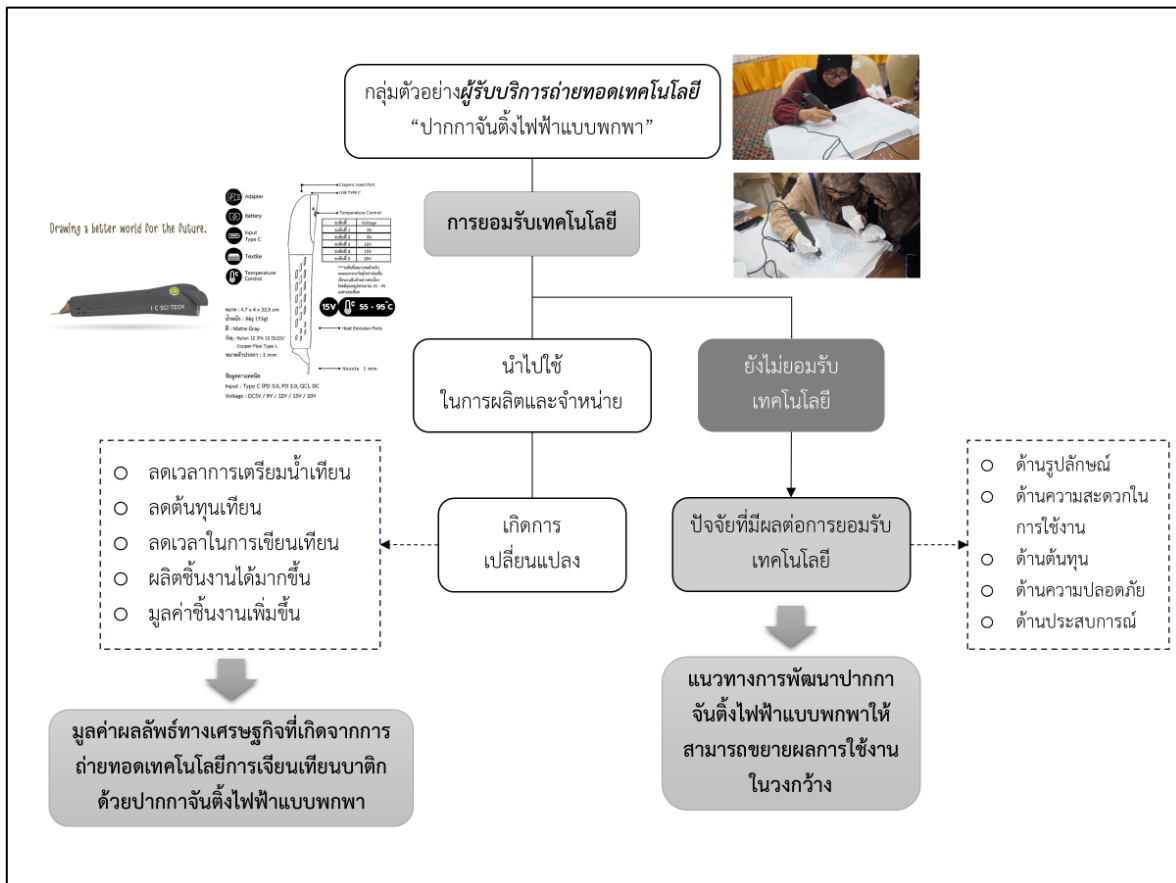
กลุ่มตัวอย่าง**ผู้รับบริการถ่ายทอดเทคโนโลยี**
"ปากกาจันติ้งไฟฟ้าแบบพกพา"

การยอมรับเทคโนโลยี

Drawing a better world for the future.

I C SCI TECH

Adapter
Battery
Input Type C
Textile
Temperature Control

Crayons Insert Port
USB TYPE C
Temperature Control

| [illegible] | Voltage |
|---|---|
| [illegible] 1 | 5V |
| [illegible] 2 | 9V |
| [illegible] 3 | 12V |
| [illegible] 4 | 15V |
| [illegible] 5 | 20V |

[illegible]

15V 55 - 95°C

ขนาด : 4.7 x 4 x 22.5 cm
น้ำหนัก : 86g (115g)
สี : Matte Gray
วัสดุ : Nylon 12 (PA 12 DLSS) Copper Pipe Type L
ขนาดหัวปากกา : 1 mm

Heat Emission Ports

Nozzle 1 mm

ข้อมูลทางเทคนิค
Input : Type C (PD 3.0, PD 2.0, QC3, DC
Voltage : DC5V / 9V / 12V / 15V / 20V

นำไปใช้
ในการผลิตและจำหน่าย

ยังไม่ยอมรับ
เทคโนโลยี

○ ลดเวลาการเตรียมน้ำเทียน
○ ลดต้นทุนเทียน
○ ลดเวลาในการเขียนเทียน
○ ผลิตชิ้นงานได้มากขึ้น
○ มูลค่าชิ้นงานเพิ่มขึ้น

เกิดการ
เปลี่ยนแปลง

ปัจจัยที่มีผลต่อการยอมรับ
เทคโนโลยี

○ ด้านรูปลักษณ์
○ ด้านความสะดวกในการใช้งาน
○ ด้านต้นทุน
○ ด้านความปลอดภัย
○ ด้านประสบการณ์

มูลค่าผลลัพธ์ทางเศรษฐกิจที่เกิดจากการถ่ายทอดเทคโนโลยีการเขียนเทียนบาติกด้วยปากกาจันติ้งไฟฟ้าแบบพกพา

แนวทางการพัฒนาปากกาจันติ้งไฟฟ้าแบบพกพาให้สามารถขยายผลการใช้งานในวงกว้าง